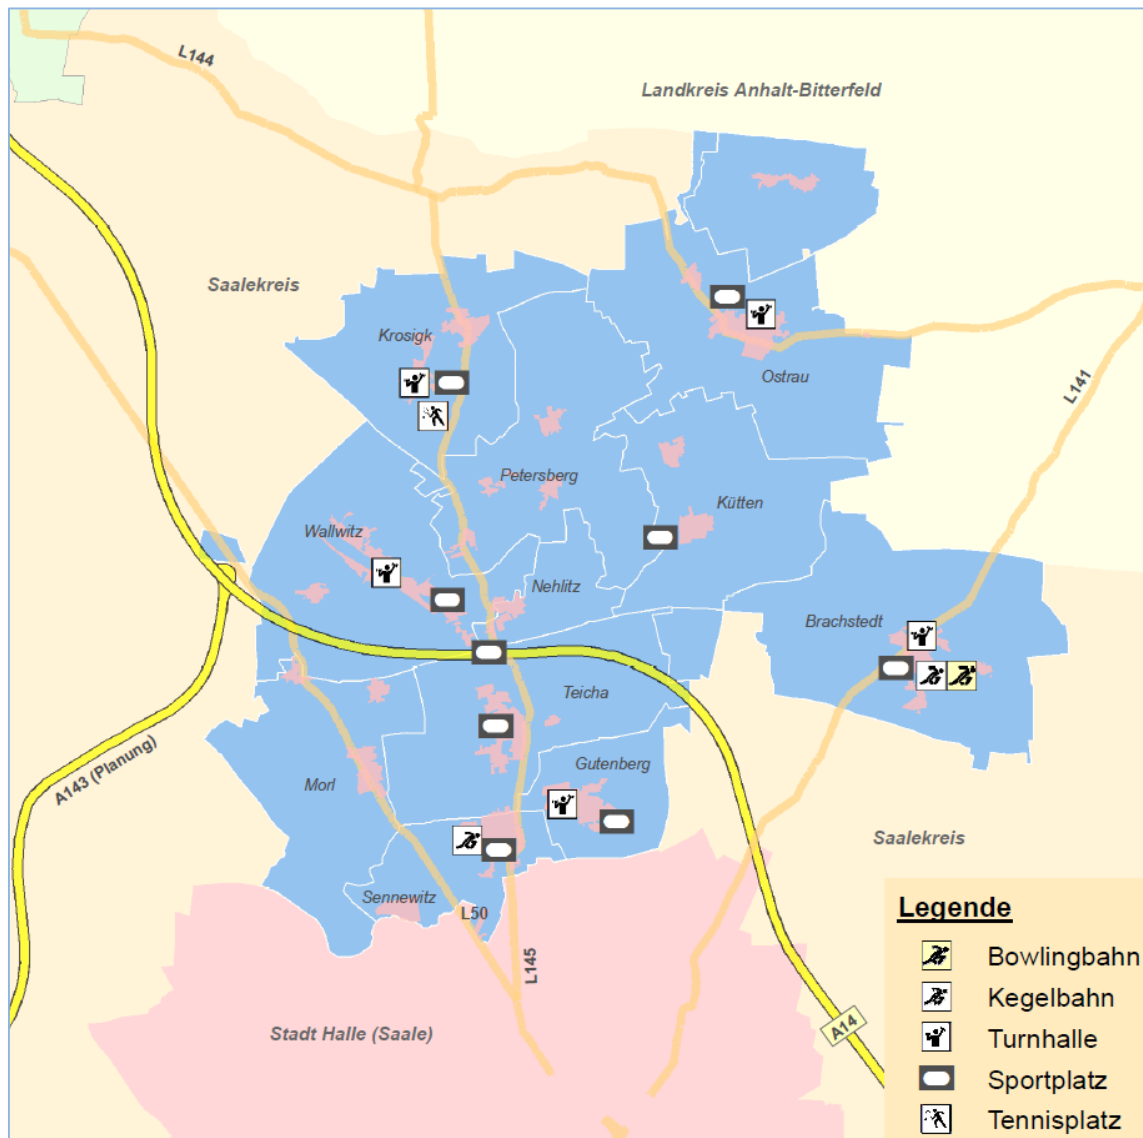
L144

Landkreis Anhalt-Bitterfeld

Saalekreis

Krosigk

Ostrau

L141

Petersberg

Kütten

Wallwitz

Nehlitz

Brachstedt

Teicha

A143 (Planung)

Gutenberg

Morl

Saalekreis

Sennewitz

L50

L145

Stadt Halle (Saale)

A14

Legende

Bowlingbahn

Kegelbahn

Turnhalle

Sportplatz

Tennisplatz